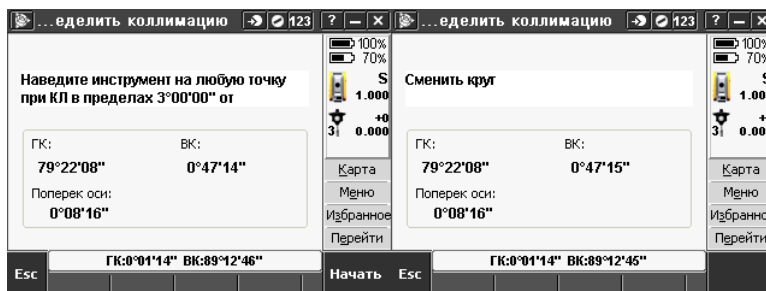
...еделить коллимацию 123 ? – ×
100%
70%
Наведите инструмент на любую точку при КЛ в пределах 3°00'00" от
S
1.000
+0
3 0.000
ГК: ВК:
79°22'08" 0°47'14"
Поперек оси:
0°08'16"
Карта
Меню
Избранное
Перейти
ГК:0°01'14" ВК:89°12'46"
Esc
Начать

...еделить коллимацию 123 ? – ×
100%
70%
Сменить круг
S
1.00
+
3 0.00
ГК: ВК:
79°22'08" 0°47'15"
Поперек оси:
0°08'16"
Карта
Меню
Избранно
Перейти
ГК:0°01'14" ВК:89°12'45"
Esc